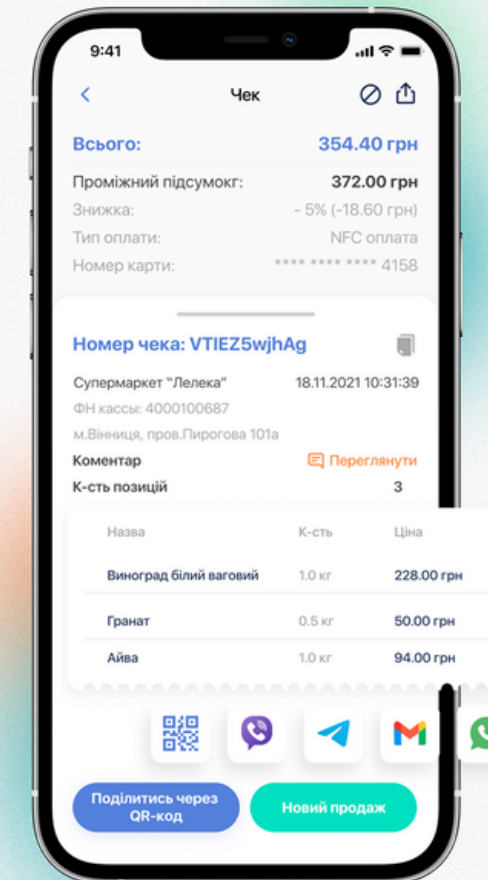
9:41

Чек

Всього: 354.40 грн

Проміжний підсумокг: 372.00 грн
Знижка: - 5% (-18.60 грн)
Тип оплати: NFC оплата
Номер карти: **** **** **** 4158

Номер чека: VTIEZ5wjhAg

Супермаркет "Лелека" 18.11.2021 10:31:39
ФН кассы: 4000100687
м.Вінниця, пров.Пирогова 101а

Коментар Переглянути
К-сть позицій 3

| Назва | К-сть | Ціна |
|---|---|---|
| Виноград білий ваговий | 1.0 кг | 228.00 грн |
| Гранат | 0.5 кг | 50.00 грн |
| Айва | 1.0 кг | 94.00 грн |

Поділитись через QR-код

Новий продаж